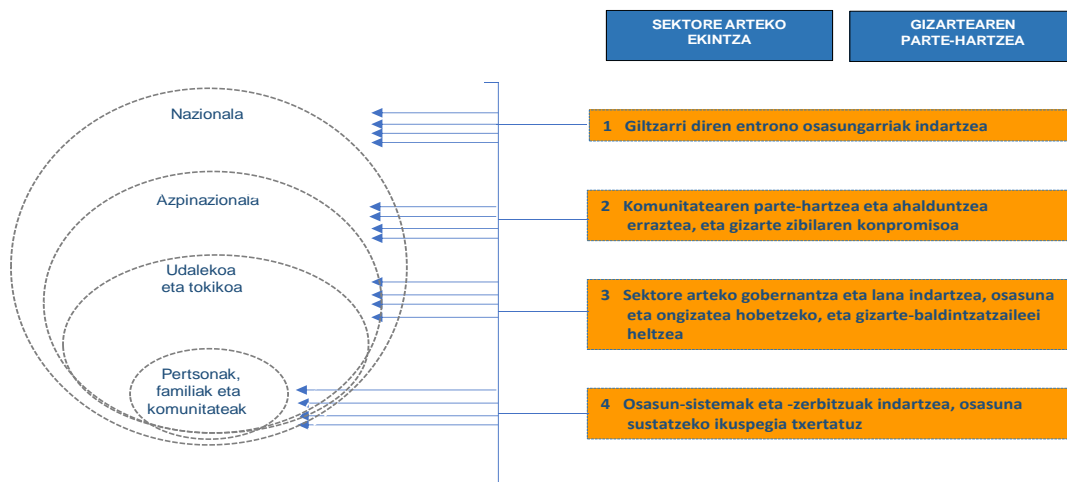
SEKTORE ARTEKO EKINTZA

GIZARTEAREN PARTE-HARTZEA

Nazionala

Azpinazionala

Udalekoa eta tokikoa

Pertsonak, familiak eta komunitateak

1 Giltzarri diren entrono osasungarriak indartzea

2 Komunitatearen parte-hartzea eta ahalduntzea erraztea, eta gizarte zibilaren konpromisoa

3 Sektore arteko gobernantza eta lana indartzea, osasuna eta ongizatea hobetzeko, eta gizarte-baldintzatzaileei heltzea

4 Osasun-sistemak eta -zerbitzuak indartzea, osasuna sustatzeko ikuspegia txertatuz